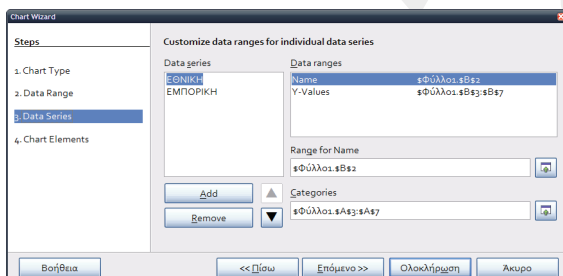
Chart Wizard

Steps

1. Chart Type

2. Data Range

3. Data Series

4. Chart Elements

Customize data ranges for individual data series

Data series

ΕΘΝΙΚΗ

ΕΜΠΟΡΙΚΗ

Data ranges

| | |
|---|---|
| Name | $Φύλλο1.$B$2 |
| Y-Values | $Φύλλο1.$B$3:$B$7 |

Range for Name

$Φύλλο1.$B$2

Add

Remove

Categories

$Φύλλο1.$A$3:$A$7

Βοήθεια

<< Πίσω

Επόμενο >>

Ολοκλήρωση

Άκυρο